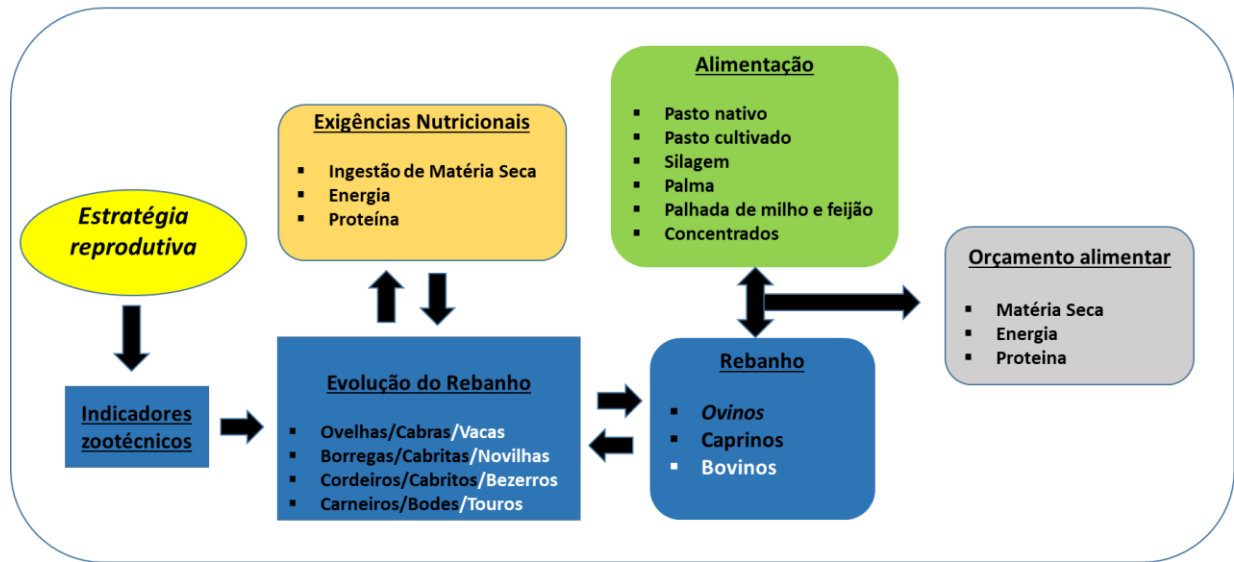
Alimentação

- Pasto nativo
- Pasto cultivado
- Silagem
- Palma
- Palhada de milho e feijão
- Concentrados

Exigências Nutricionais

- Ingestão de Matéria Seca
- Energia
- Proteína

Estratégia reprodutiva

Orçamento alimentar

- Matéria Seca
- Energia
- Proteina

Indicadores zootécnicos

Evolução do Rebanho

- Ovelhas/Cabras/Vacas
- Borregas/Cabritas/Novilhas
- Cordeiros/Cabritos/Bezerros
- Carneiros/Bodes/Touros

Rebanho

- Ovinos
- Caprinos
- Bovinos